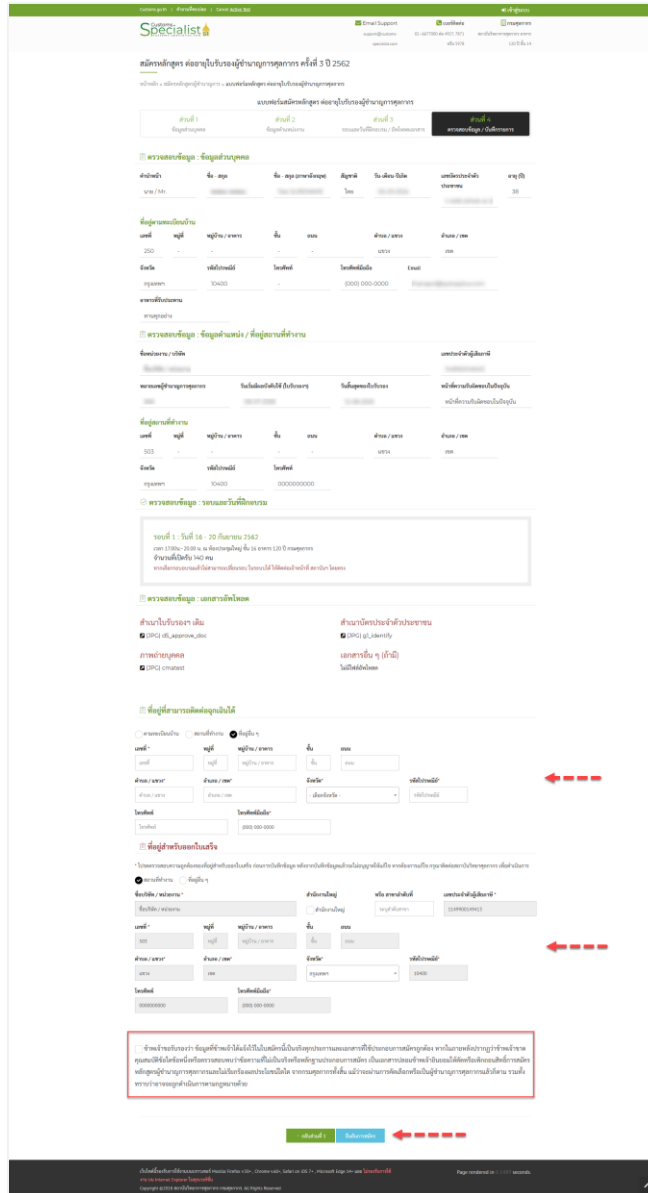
customs.go.th | สำนักพิธีการ | Call Center 1164

เข้าสู่ระบบ

Customs Specialist

Email Support

ขอ สมัครหลักสูตร ต่ออายุใบรับรองผู้ชำนาญการศุลกากร ครั้งที่ 3 ปี 2562

แบบฟอร์มสมัครหลักสูตร ต่ออายุใบรับรองผู้ชำนาญการศุลกากร

| ส่วนที่ 1 ข้อมูลส่วนบุคคล | ส่วนที่ 2 ข้อมูลตำแหน่งงาน | ส่วนที่ 3 รอบและวันที่ฝึกอบรม / อัพโหลดเอกสาร | ส่วนที่ 4 ตรวจสอบข้อมูล / บันทึกการสมัคร |
|---|---|---|---|

ตรวจสอบข้อมูล : ข้อมูลส่วนบุคคล

คำนำหน้า | ชื่อ - สกุล | ชื่อ - สกุล (ภาษาอังกฤษ) | สัญชาติ | วัน เดือน ปีเกิด | เลขบัตรประจำตัวประชาชน | อายุ (ปี)

นาย / Mr. | ไทย | 38

ที่อยู่ตามทะเบียนบ้าน

เลขที่ | หมู่ที่ | หมู่บ้าน / อาคาร | ชั้น | ถนน | ตำบล / แขวง | อำเภอ / เขต

250 | - | - | - | - | แขวง | เขต

จังหวัด | รหัสไปรษณีย์ | โทรศัพท์ | โทรศัพท์มือถือ | Email

กรุงเทพฯ | 10400 | - | (000) 000-0000

สาขาที่ประกอบการ

ตรวจสอบข้อมูล : ข้อมูลตำแหน่ง / ที่อยู่สถานที่ทำงาน

ชื่อหน่วยงาน / บริษัท | เลขประจำตัวผู้เสียภาษี

หมายเลขผู้ชำนาญการศุลกากร | วันเริ่มต้นบัตรใบรับรอง | วันสิ้นสุดของใบรับรอง | หน้าที่ความรับผิดชอบในปัจจุบัน

ที่อยู่สถานที่ทำงาน

เลขที่ | หมู่ที่ | หมู่บ้าน / อาคาร | ชั้น | ถนน | ตำบล / แขวง | อำเภอ / เขต

503 | - | - | - | - | แขวง | เขต

จังหวัด | รหัสไปรษณีย์ | โทรศัพท์

กรุงเทพฯ | 10400 | 0000000000

ตรวจสอบข้อมูล : รอบและวันที่ฝึกอบรม

รอบที่ 1 : วันที่ 16 - 20 กันยายน 2562
เวลา 17:00น.-20:00 น. ณ ห้องประชุมใหญ่ ชั้น 16 อาคาร 120 ปี กรมศุลกากร
จำนวนที่เปิดรับ 140 คน

ตรวจสอบข้อมูล : เอกสารอัพโหลด

สำเนาใบรับรองฯ เดิม
[JPG] dB_approve_doc

สำเนาบัตรประจำตัวประชาชน
[JPG] g1_identify

ภาพถ่ายบุคคล
[JPG] cmatest

เอกสารอื่น ๆ (ถ้ามี)
ไม่มีไฟล์อัพโหลด

ที่อยู่ที่สามารถติดต่อถูกเบิกได้

ตามทะเบียนบ้าน | สถานที่ทำงาน | ที่อยู่อื่น ๆ

เลขที่* | หมู่ที่ | หมู่บ้าน / อาคาร | ชั้น | ถนน

ตำบล / แขวง* | อำเภอ / เขต* | จังหวัด* | รหัสไปรษณีย์*

- เลือกจังหวัด -

โทรศัพท์ | โทรศัพท์มือถือ*

(000) 000-0000

ที่อยู่สำหรับออกใบเสร็จ

สถานที่ทำงาน | ที่อยู่อื่น ๆ

ชื่อบริษัท / หน่วยงาน* | สำนักงานใหญ่ | หรือ สาขาลำดับที่ | เลขประจำตัวผู้เสียภาษี*

สำนักงานใหญ่

เลขที่* | หมู่ที่ | หมู่บ้าน / อาคาร | ชั้น | ถนน

ตำบล / แขวง* | อำเภอ / เขต* | จังหวัด* | รหัสไปรษณีย์*

แขวง | เขต | กรุงเทพฯ | 10400

โทรศัพท์ | โทรศัพท์มือถือ*

0000000000 | (000) 000-0000

ข้าพเจ้าขอรับรองว่า ข้อมูลที่ข้าพเจ้าได้แจ้งไว้ในใบสมัครนี้เป็นจริงทุกประการ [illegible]

< กลับส่วนที่ 3 | บันทึกการสมัคร

Page rendered in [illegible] seconds.